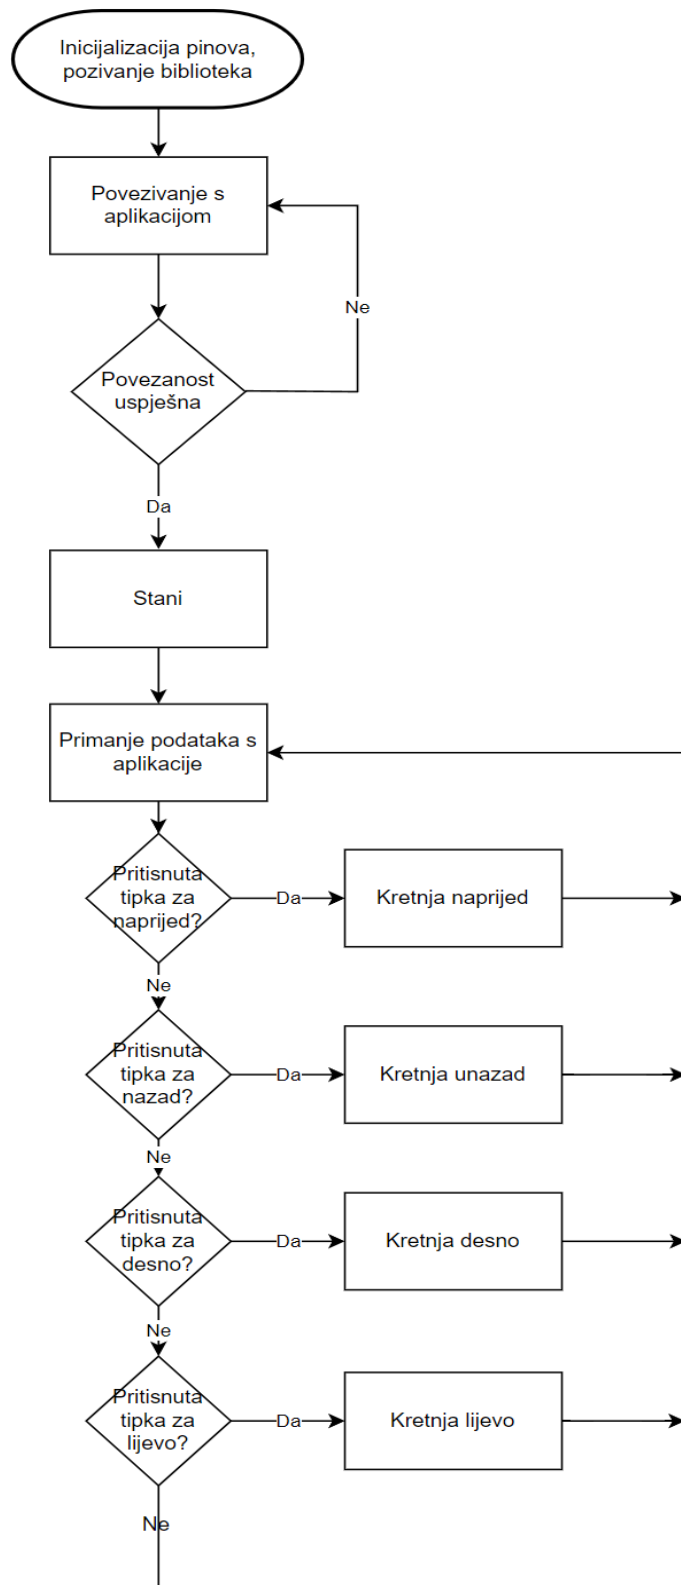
Inicijalizacija pinova, pozivanje biblioteka

Povezivanje s aplikacijom

Ne

Povezanost uspješna

Da

Stani

Primanje podataka s aplikacije

Pritisnuta tipka za naprijed?

Da

Kretnja naprijed

Ne

Pritisnuta tipka za nazad?

Da

Kretnja unazad

Ne

Pritisnuta tipka za desno?

Da

Kretnja desno

Ne

Pritisnuta tipka za lijevo?

Da

Kretnja lijevo

Ne